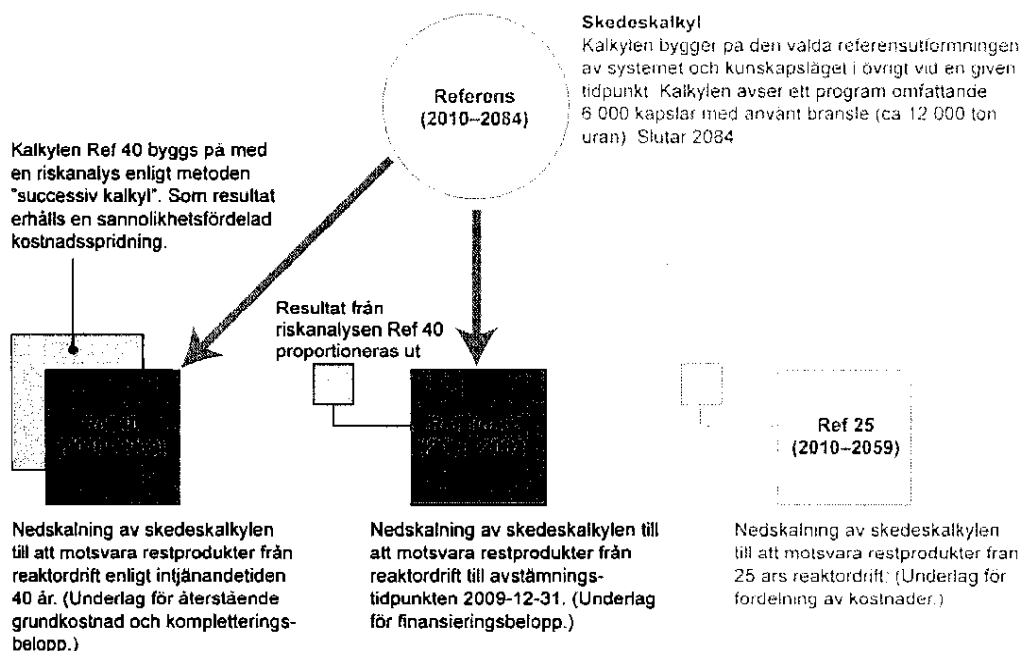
Skedeskalkyl
Kalkylen bygger pa den valda referensutformningen av systemet och kunskapsläget i övrigt vid en given tidpunkt. Kalkylen avser ett program omfattande 6 000 kapslar med använt bransle (ca 12 000 ton uran). Slutar 2084

Referens (2010–2084)

Kalkylen Ref 40 byggs på med en riskanalys enligt metoden "successiv kalkyl". Som resultat erhålls en sannolikhetsfördelad kostnadsspridning.

Resultat från riskanalysen Ref 40 proportioneras ut

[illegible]

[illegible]

Ref 25 (2010–2059)

Nedskalning av skedeskalkylen till att motsvara restprodukter från reaktordrift enligt intjänandetiden 40 år. (Underlag för återstående grundkostnad och kompletteringsbelopp.)

Nedskalning av skedeskalkylen till att motsvara restprodukter från reaktordrift till avstämningstidpunkten 2009-12-31. (Underlag för finansieringsbelopp.)

Nedskalning av skedeskalkylen till att motsvara restprodukter fran 25 ars reaktordrift. (Underlag för fordelning av kostnader.)